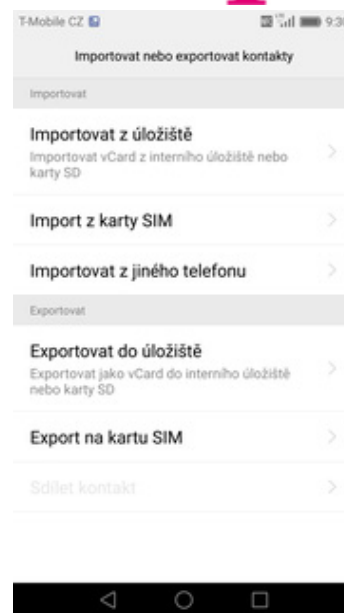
T-Mobile CZ

9:3

Importovat nebo exportovat kontakty

Importovat

Importovat z úložiště
Importovat vCard z interního úložiště nebo karty SD

Import z karty SIM

Importovat z jiného telefonu

Exportovat

Exportovat do úložiště
Exportovat jako vCard do interního úložiště nebo karty SD

Export na kartu SIM

Sdílet kontakt